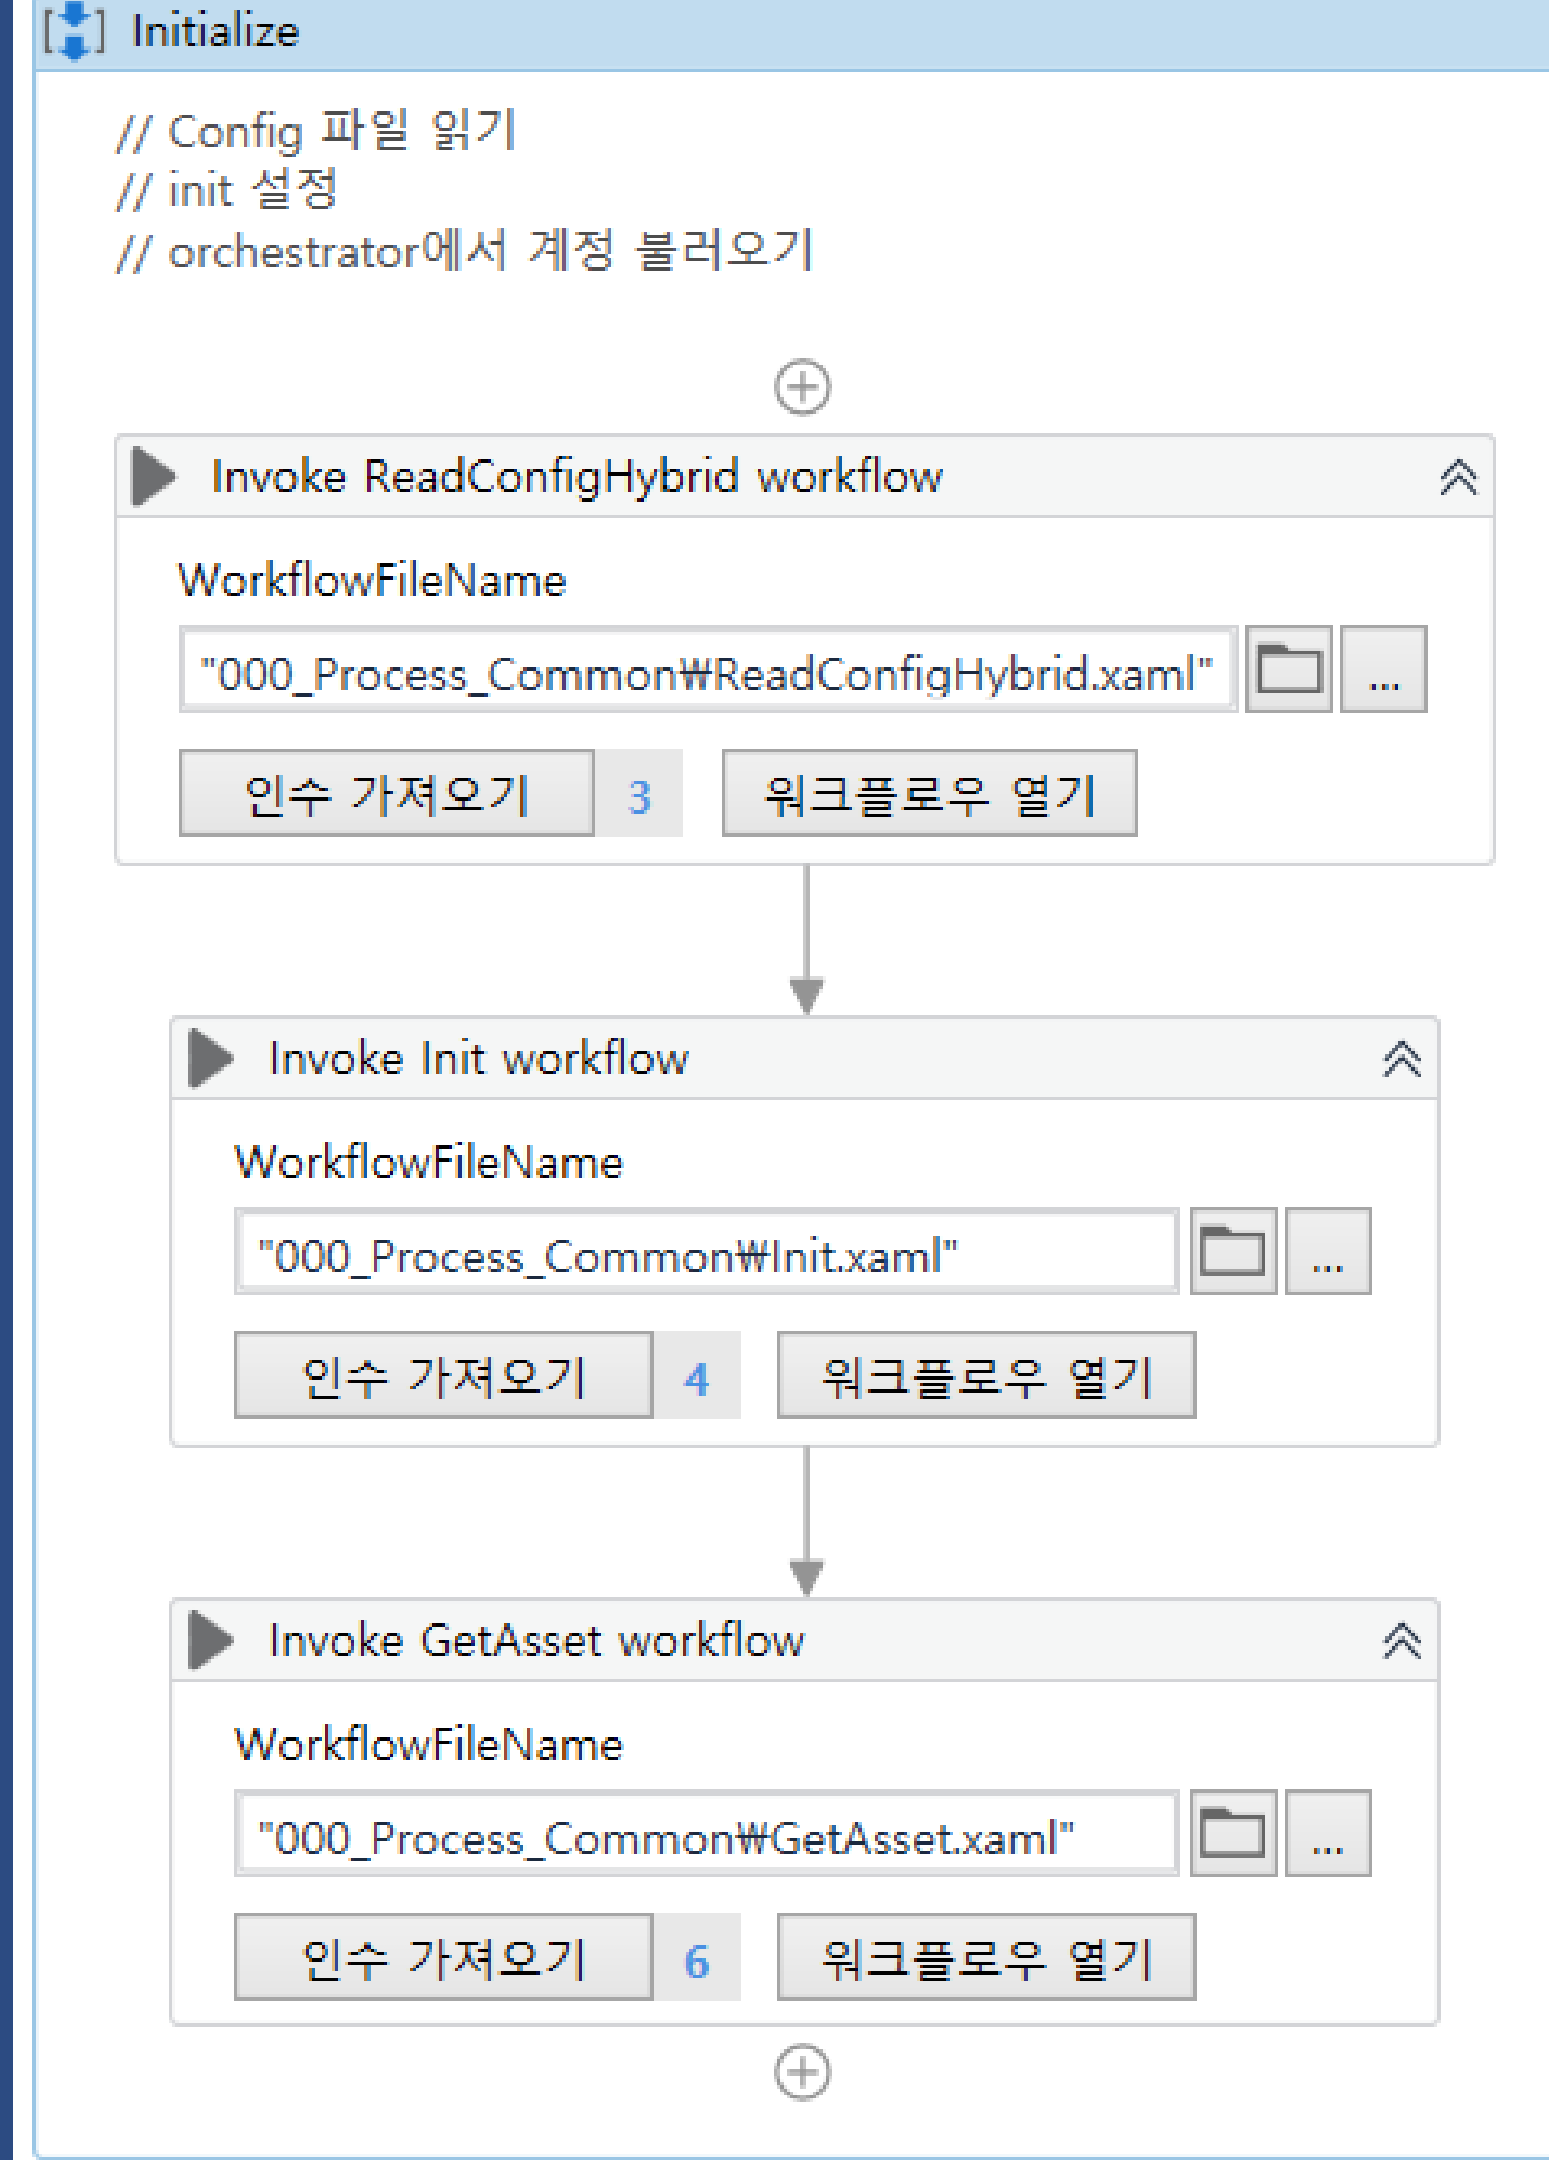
Initialize

// Config 파일 읽기
// init 설정
// orchestrator에서 계정 불러오기

Invoke ReadConfigHybrid workflow

WorkflowFileName

"000_Process_Common₩ReadConfigHybrid.xaml"

...

인수 가져오기 3 워크플로우 열기

Invoke Init workflow

WorkflowFileName

"000_Process_Common₩Init.xaml"

...

인수 가져오기 4 워크플로우 열기

Invoke GetAsset workflow

WorkflowFileName

"000_Process_Common₩GetAsset.xaml"

...

인수 가져오기 6 워크플로우 열기